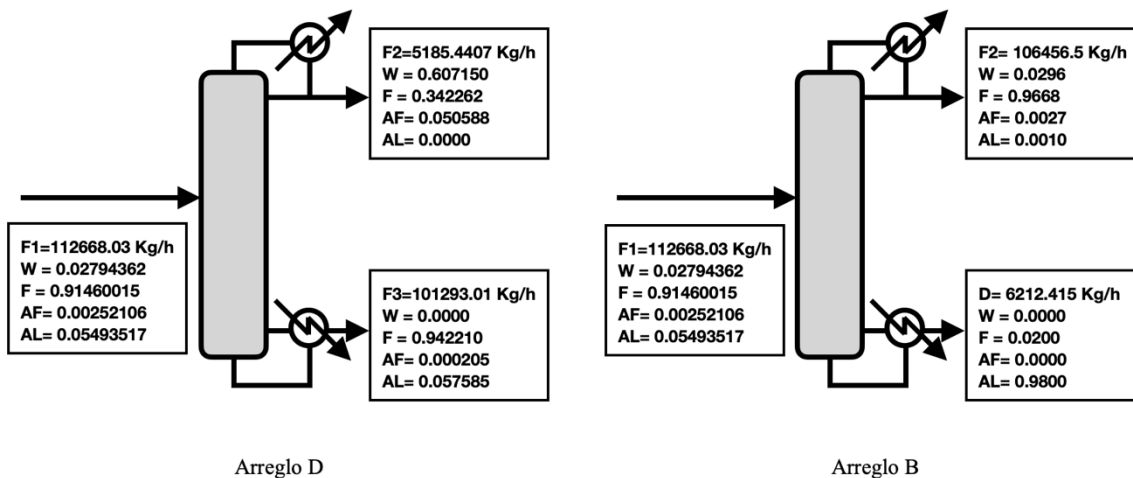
F2=5185.4407 Kg/h
W = 0.607150
F = 0.342262
AF= 0.050588
AL= 0.0000

F1=112668.03 Kg/h
W = 0.02794362
F = 0.91460015
AF= 0.00252106
AL= 0.05493517

F3=101293.01 Kg/h
W = 0.0000
F = 0.942210
AF= 0.000205
AL= 0.057585

Arreglo D

F2= 106456.5 Kg/h
W = 0.0296
F = 0.9668
AF= 0.0027
AL= 0.0010

F1=112668.03 Kg/h
W = 0.02794362
F = 0.91460015
AF= 0.00252106
AL= 0.05493517

D= 6212.415 Kg/h
W = 0.0000
F = 0.0200
AF= 0.0000
AL= 0.9800

Arreglo B